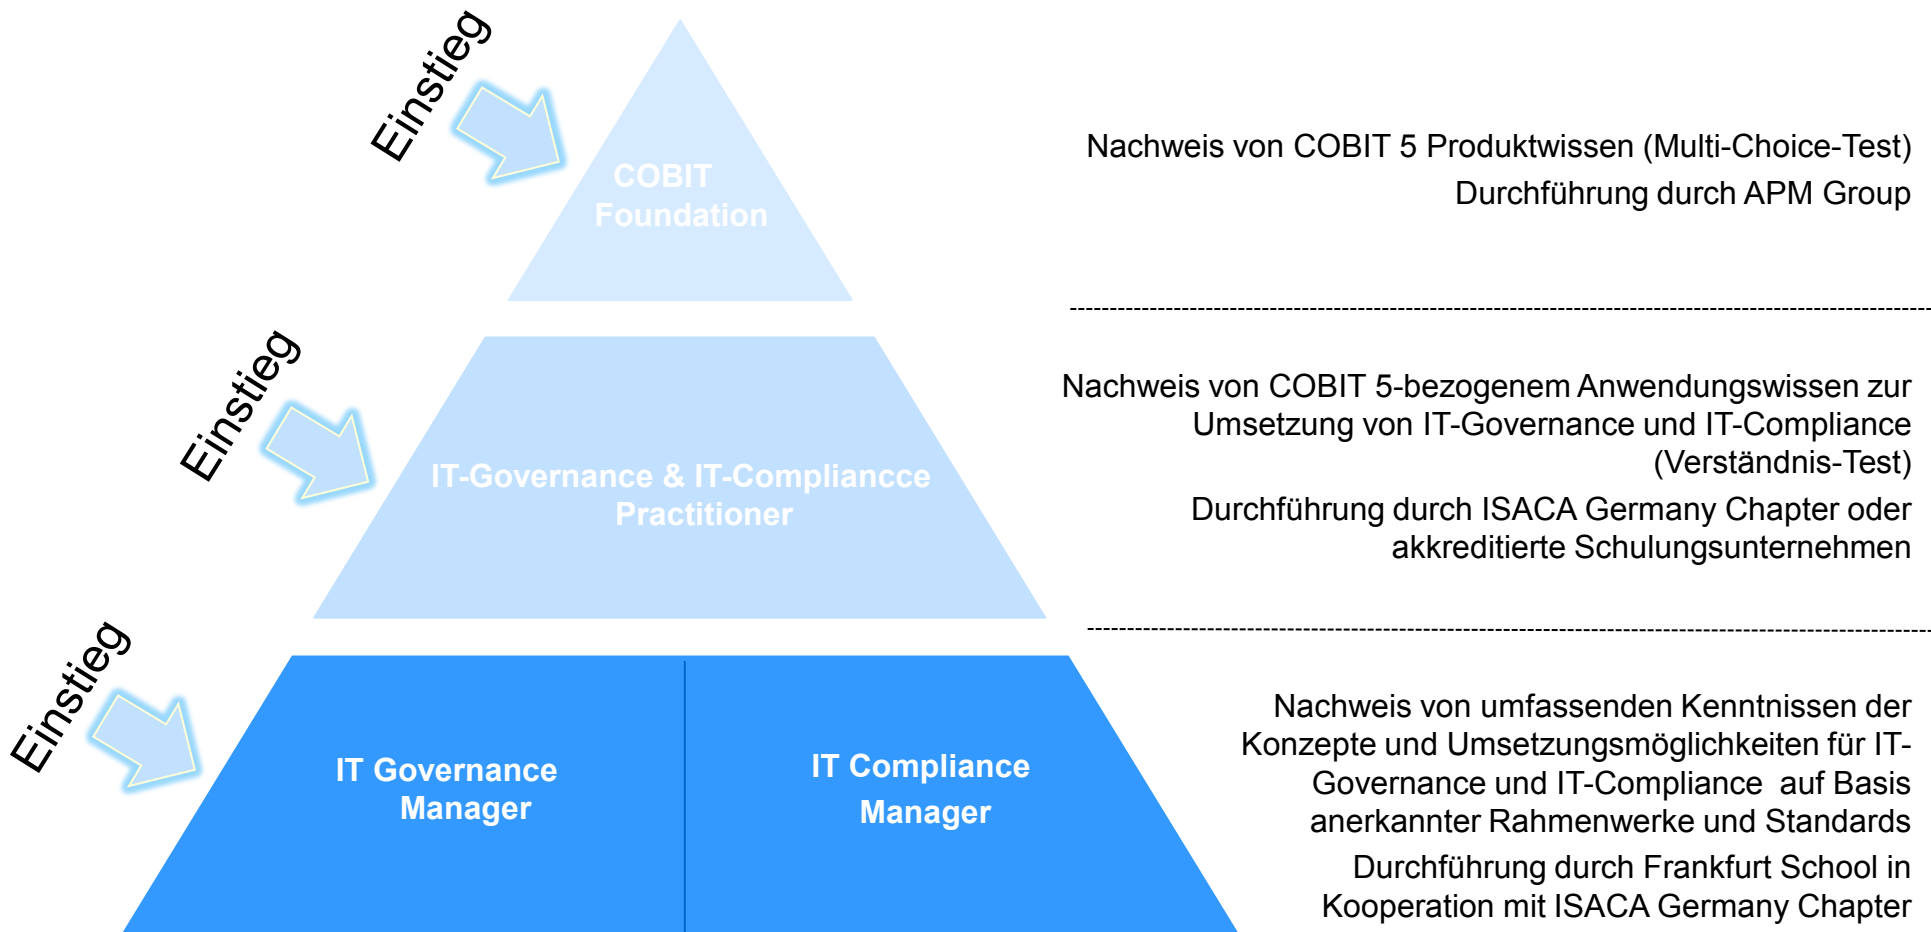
Einstieg

COBIT Foundation

Nachweis von COBIT 5 Produktwissen (Multi-Choice-Test)

Durchführung durch APM Group

Einstieg

IT-Governance & IT-Compliancce Practitioner

Nachweis von COBIT 5-bezogenem Anwendungswissen zur Umsetzung von IT-Governance und IT-Compliance (Verständnis-Test)

Durchführung durch ISACA Germany Chapter oder akkreditierte Schulungsunternehmen

Einstieg

IT Governance Manager

IT Compliance Manager

Nachweis von umfassenden Kenntnissen der Konzepte und Umsetzungsmöglichkeiten für IT-Governance und IT-Compliance auf Basis anerkannter Rahmenwerke und Standards

Durchführung durch Frankfurt School in Kooperation mit ISACA Germany Chapter